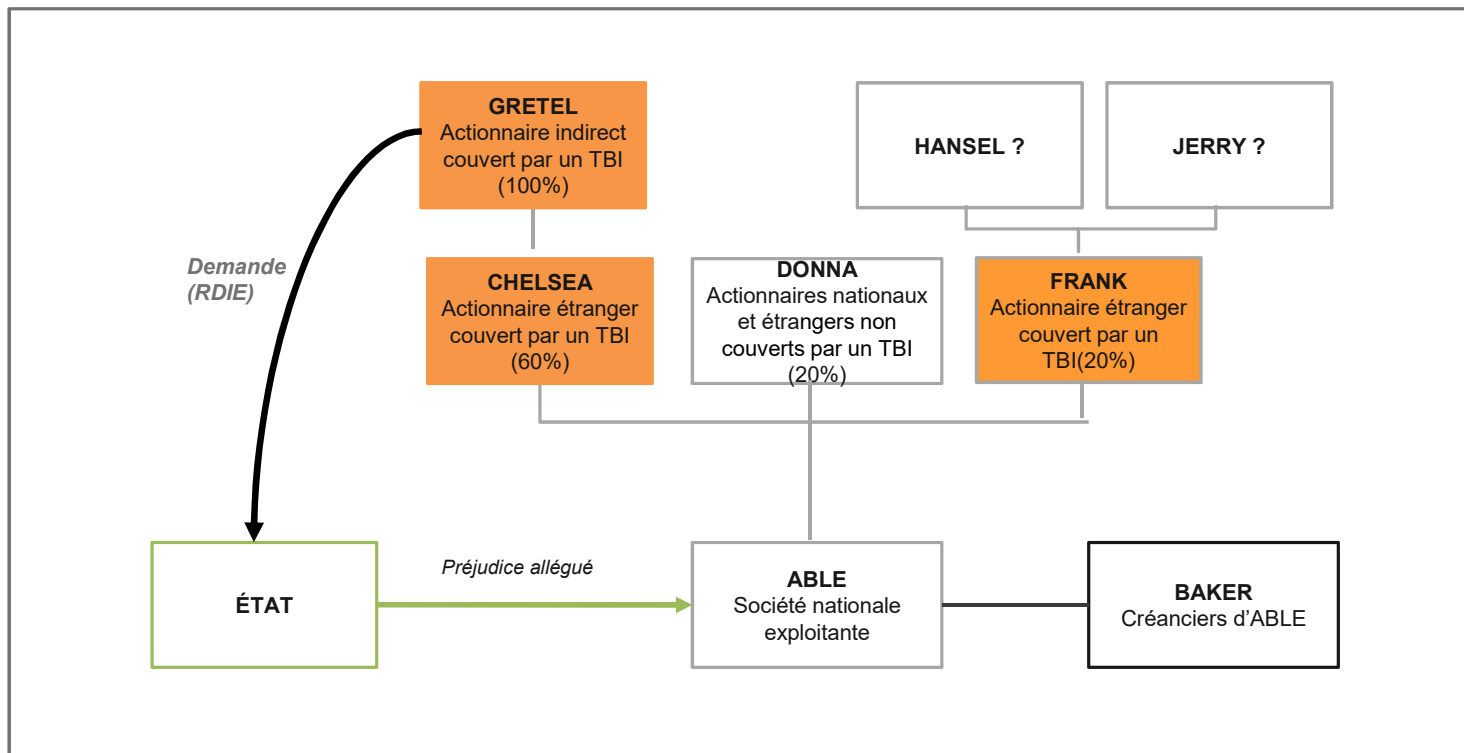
GRETEL
Actionnaire indirect couvert par un TBI (100%)

HANSEL ?

JERRY ?

Demande (RDIE)

CHELSEA
Actionnaire étranger couvert par un TBI (60%)

DONNA
Actionnaires nationaux et étrangers non couverts par un TBI (20%)

FRANK
Actionnaire étranger couvert par un TBI(20%)

ÉTAT

Préjudice allégué

ABLE
Société nationale exploitante

BAKER
Créanciers d'ABLE